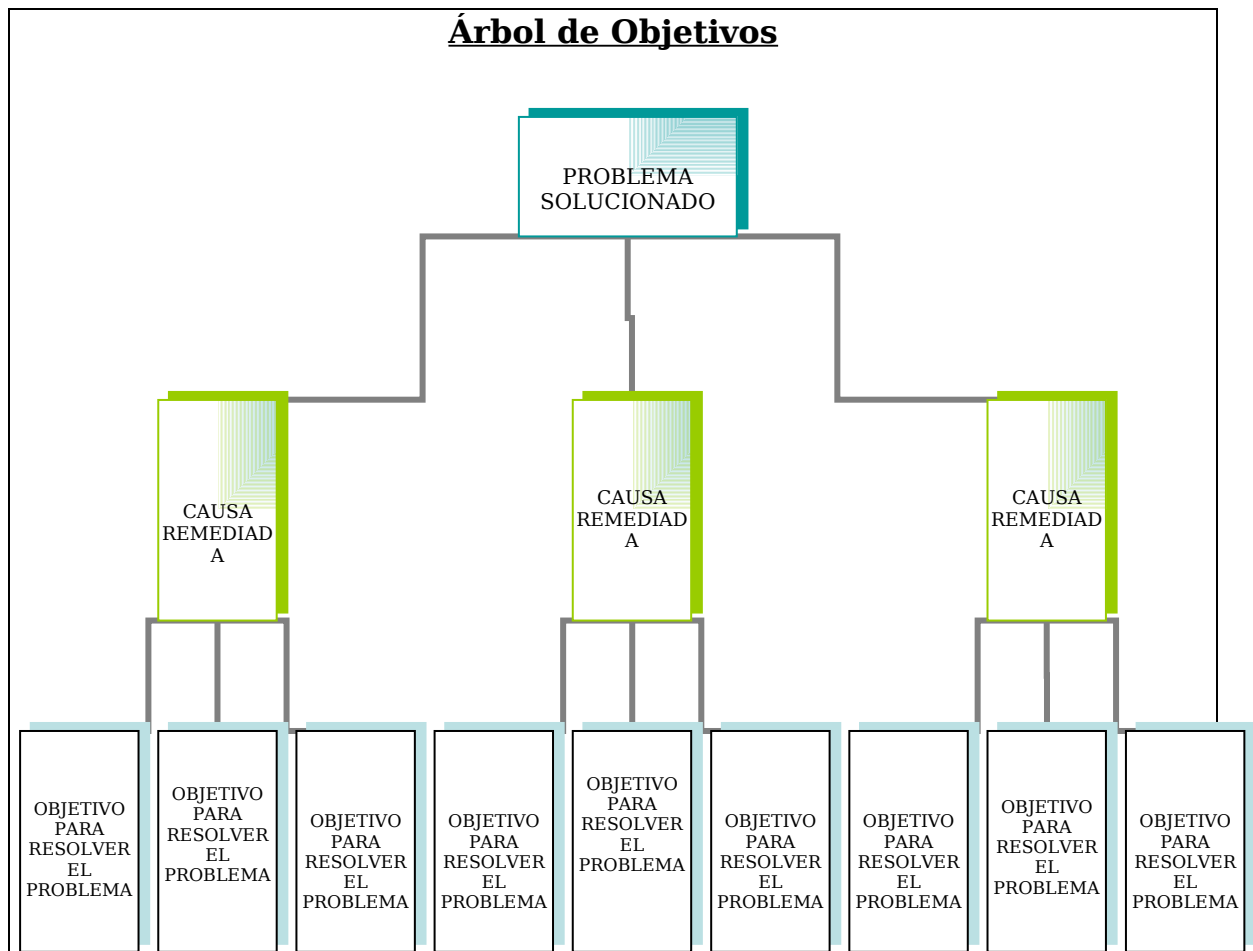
Árbol de Objetivos

PROBLEMA SOLUCIONADO

CAUSA REMEDIADA

CAUSA REMEDIADA

CAUSA REMEDIADA

OBJETIVO PARA RESOLVER EL PROBLEMA

OBJETIVO PARA RESOLVER EL PROBLEMA

OBJETIVO PARA RESOLVER EL PROBLEMA

OBJETIVO PARA RESOLVER EL PROBLEMA

OBJETIVO PARA RESOLVER EL PROBLEMA

OBJETIVO PARA RESOLVER EL PROBLEMA

OBJETIVO PARA RESOLVER EL PROBLEMA

OBJETIVO PARA RESOLVER EL PROBLEMA

OBJETIVO PARA RESOLVER EL PROBLEMA